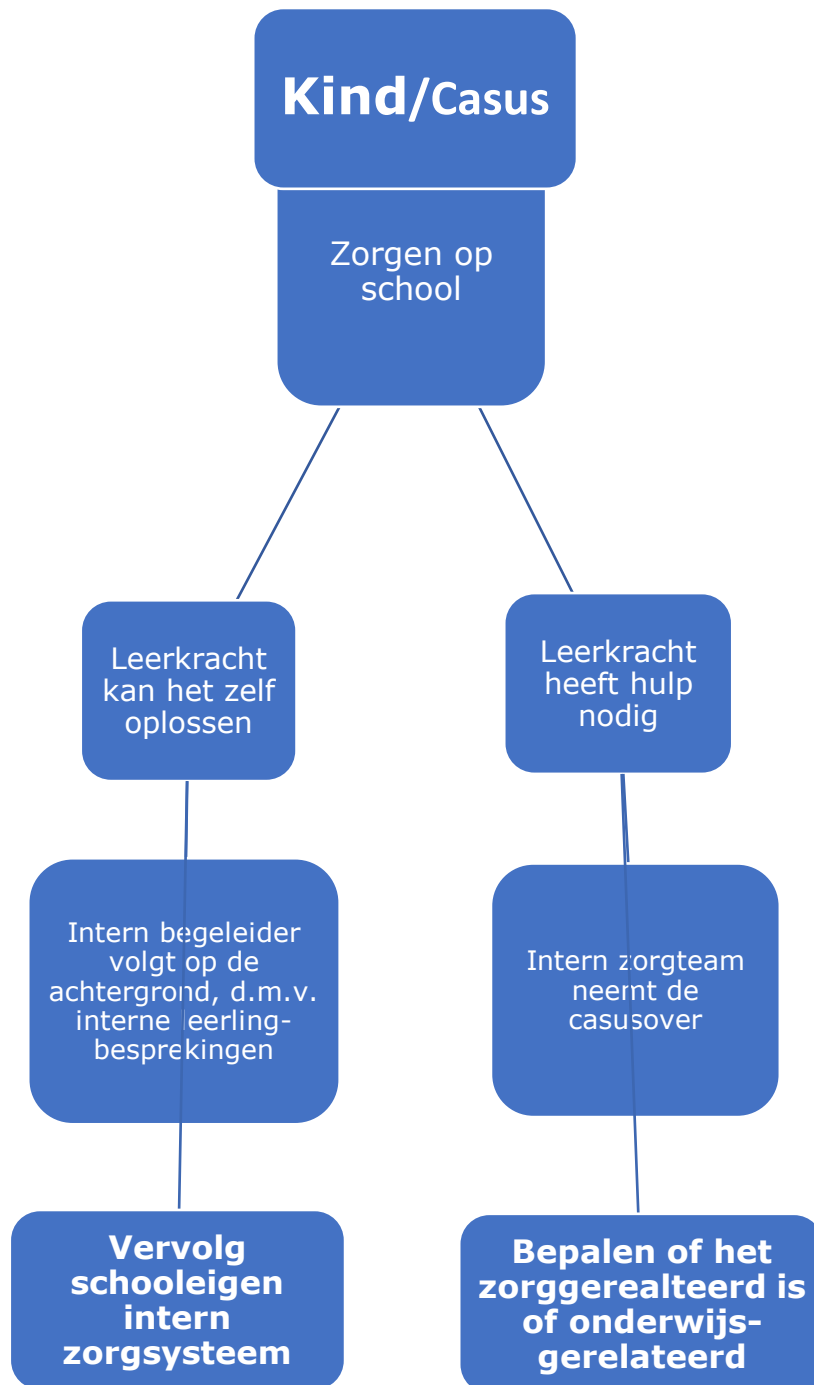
Kind/Casus

Zorgen op school

Leerkracht kan het zelf oplossen

Leerkracht heeft hulp nodig

Intern begeleider volgt op de achtergrond, d.m.v. interne leerling-besprekingen

Intern zorgteam neemt de casusover

Vervolg schooleigen intern zorgsysteem

Bepalen of het zorggerealteerd is of onderwijs-gerelateerd